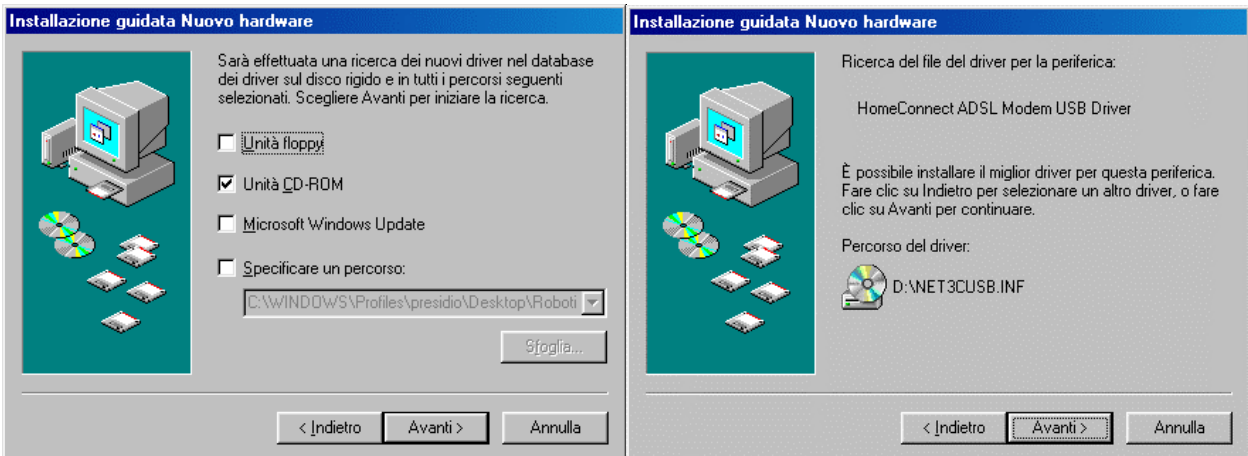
Installazione guidata Nuovo hardware

Sarà effettuata una ricerca dei nuovi driver nel database dei driver sul disco rigido e in tutti i percorsi seguenti selezionati. Scegliere Avanti per iniziare la ricerca.

Unità floppy

Unità CD-ROM

Microsoft Windows Update

Specificare un percorso:

C:\WINDOWS\Profiles\presidio\Desktop\Roboti

Sfoglia...

< Indietro

Avanti >

Annulla

Installazione guidata Nuovo hardware

Ricerca del file del driver per la periferica:

HomeConnect ADSL Modem USB Driver

È possibile installare il miglior driver per questa periferica. Fare clic su Indietro per selezionare un altro driver, o fare clic su Avanti per continuare.

Percorso del driver:

D:\NET3CUSB.INF

< Indietro

Avanti >

Annulla